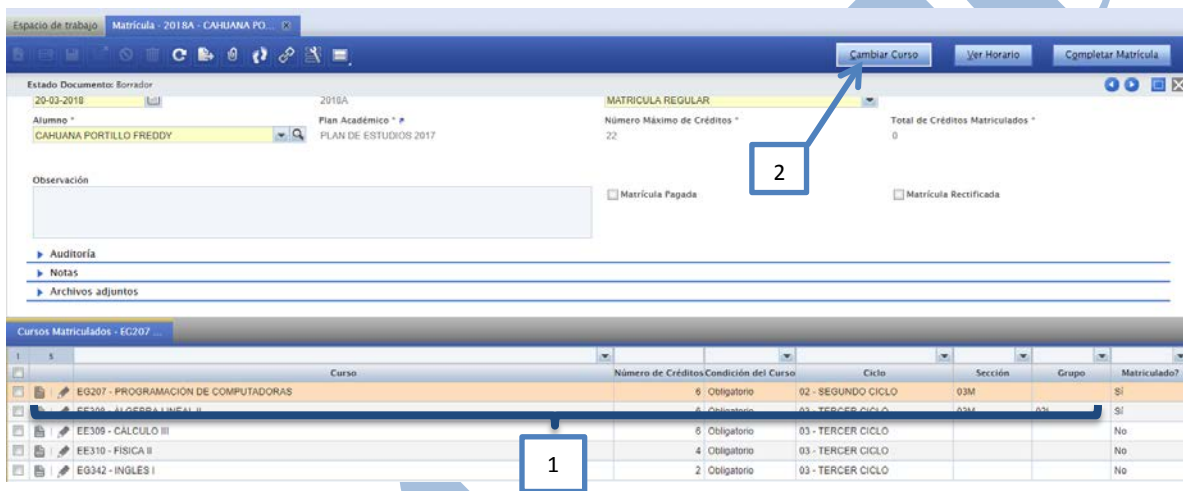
Espacio de trabajo | Matrícula - 2018A - CAHUANA PO...

Cambiar Curso | Ver Horario | Completar Matrícula

Estado Documento: Borrador

20-03-2018 | 2018A | MATRICULA REGULAR

Alumno * | Plan Académico * | Número Máximo de Créditos * | Total de Créditos Matriculados *

CAHUANA PORTILLO FREDDY | PLAN DE ESTUDIOS 2017 | 22 | 0

2

Observación

Matrícula Pagada | Matrícula Rectificada

▸ Auditoría
▸ Notas
▸ Archivos adjuntos

Cursos Matriculados - EC207 ...

1 | 5

| Curso | Número de Créditos | Condición del Curso | Ciclo | Sección | Grupo | Matriculado? |
|---|---|---|---|---|---|---|
| EG207 - PROGRAMACIÓN DE COMPUTADORAS | 6 | Obligatorio | 02 - SEGUNDO CICLO | 03M | | SÍ |
| EE308 - ÁLGEBRA LINEAL II | 6 | Obligatorio | 03 - TERCER CICLO | 03M | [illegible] | SÍ |
| EE309 - CÁLCULO III | 6 | Obligatorio | 03 - TERCER CICLO | | | No |
| EE310 - FÍSICA II | 4 | Obligatorio | 03 - TERCER CICLO | | | No |
| EG342 - INGLES I | 2 | Obligatorio | 03 - TERCER CICLO | | | No |

1